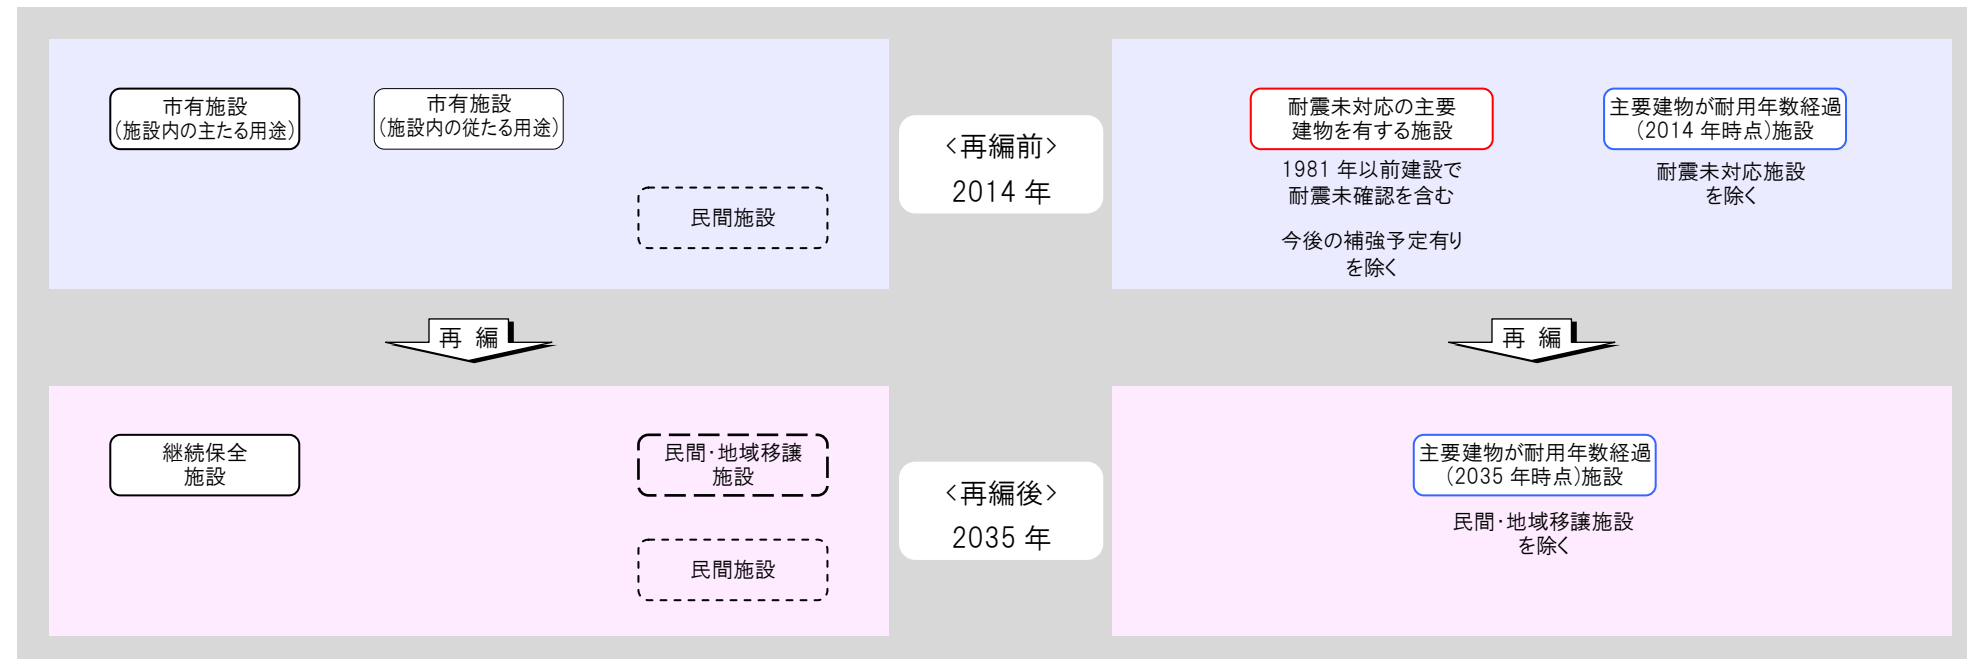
市有施設
(施設内の主たる用途)

市有施設
(施設内の従たる用途)

民間施設

<再編前>
2014 年

耐震未対応の主要建物を有する施設

1981 年以前建設で耐震未確認を含む

今後の補強予定有りを除く

主要建物が耐用年数経過
(2014 年時点)施設

耐震未対応施設を除く

再 編

再 編

継続保全施設

民間･地域移譲施設

民間施設

<再編後>
2035 年

主要建物が耐用年数経過
(2035 年時点)施設

民間･地域移譲施設を除く